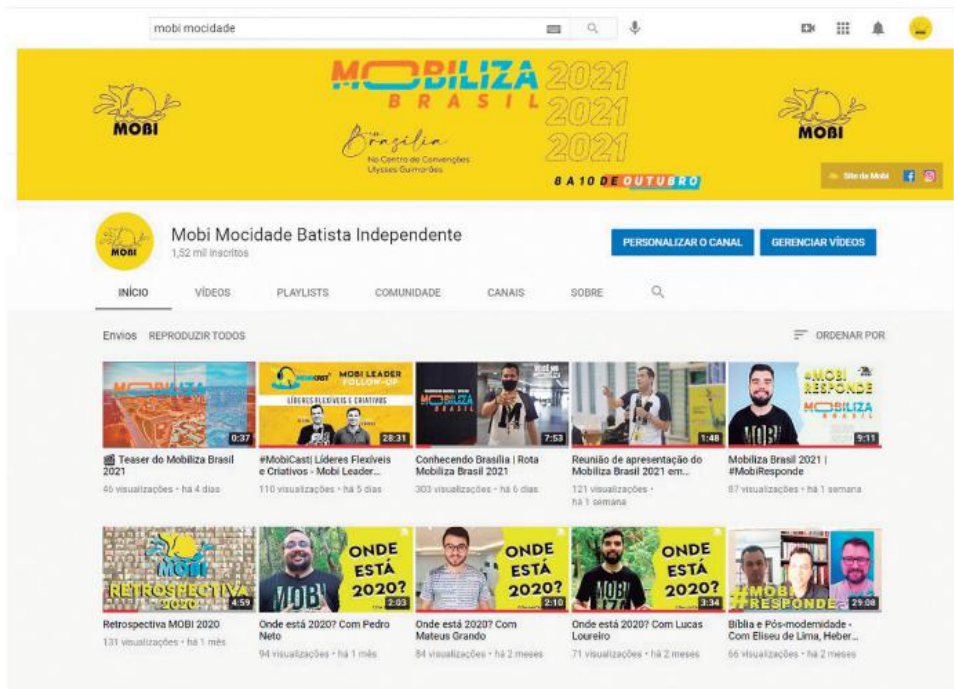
mobi mocidade

MOBI

MOBILIZA BRASIL 2021 2021 2021

em Brasília
No Centro de Convenções Ulysses Guimarães

8 A 10 DE OUTUBRO

MOBI

Site da Mobi

MOBI

Mobi Mocidade Batista Independente
1,52 mil inscritos

PERSONALIZAR O CANAL
GERENCIAR VÍDEOS

INÍCIO
VÍDEOS
PLAYLISTS
COMUNIDADE
CANAIS
SOBRE

Envios REPRODUZIR TODOS
ORDENAR POR

MOBILIZA
0:37
Teaser do Mobiliza Brasil 2021
46 visualizações • há 4 dias

MOBICAST MOBI LEADER FOLLOW-UP
LÍDERES FLEXÍVEIS E CRIATIVOS
28:31
#MobiCast| Líderes Flexíveis e Criativos - Mobi Leader...
110 visualizações • há 5 dias

MOBILIZA BRASIL
7:53
Conhecendo Brasília | Rota Mobiliza Brasil 2021
303 visualizações • há 6 dias

1:48
Reunião de apresentação do Mobiliza Brasil 2021 em...
121 visualizações • há 1 semana

#MOBI RESPONDE
MOBILIZA BRASIL
MOBI
9:11
Mobiliza Brasil 2021 | #MobiResponde
87 visualizações • há 1 semana

MOBI
RETROSPECTIVA 2020
4:59
Retrospectiva MOBI 2020
131 visualizações • há 1 mês

ONDE ESTÁ 2020?
MOBI
2:03
Onde está 2020? Com Pedro Neto
94 visualizações • há 1 mês

ONDE ESTÁ 2020?
2:10
Onde está 2020? Com Mateus Grando
84 visualizações • há 2 meses

ONDE ESTÁ 2020?
MOBI
3:34
Onde está 2020? Com Lucas Loureiro
71 visualizações • há 2 meses

#MOBI RESPONDE
29:08
Bíblia e Pós-modernidade - Com Eliseu de Lima, Heber...
66 visualizações • há 2 meses